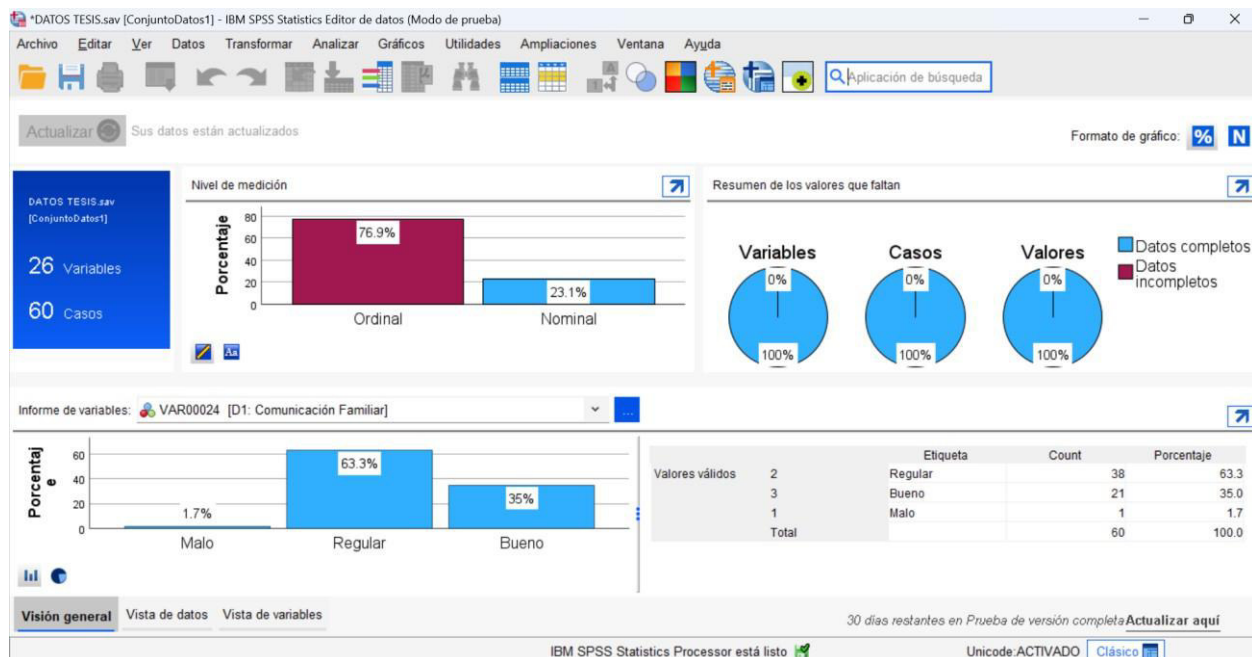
*DATOS TESIS.sav [ConjuntoDatos1] - IBM SPSS Statistics Editor de datos (Modo de prueba)

Archivo Editar Ver Datos Transformar Analizar Gráficos Utilidades Ampliaciones Ventana Ayuda

Aplicación de búsqueda

Actualizar Sus datos están actualizados

Formato de gráfico: % N

DATOS TESIS.sav [ConjuntoDatos1]

26 Variables

60 Casos

Nivel de medición

Porcentaje

80
60
40
20
0

76.9%

23.1%

Ordinal Nominal

Resumen de los valores que faltan

Variables Casos Valores

0% 0% 0%

100% 100% 100%

Datos completos
Datos incompletos

Informe de variables: VAR00024 [D1: Comunicación Familiar]

Porcentaje

60
40
20
0

1.7%

63.3%

35%

Malo Regular Bueno

| | | Etiqueta | Count | Porcentaje |
|---|---|---|---|---|
| Valores válidos | 2 | Regular | 38 | 63.3 |
| | 3 | Bueno | 21 | 35.0 |
| | 1 | Malo | 1 | 1.7 |
| | Total | | 60 | 100.0 |

Visión general Vista de datos Vista de variables

30 días restantes en Prueba de versión completa Actualizar aquí

IBM SPSS Statistics Processor está listo

Unicode:ACTIVADO Clásico